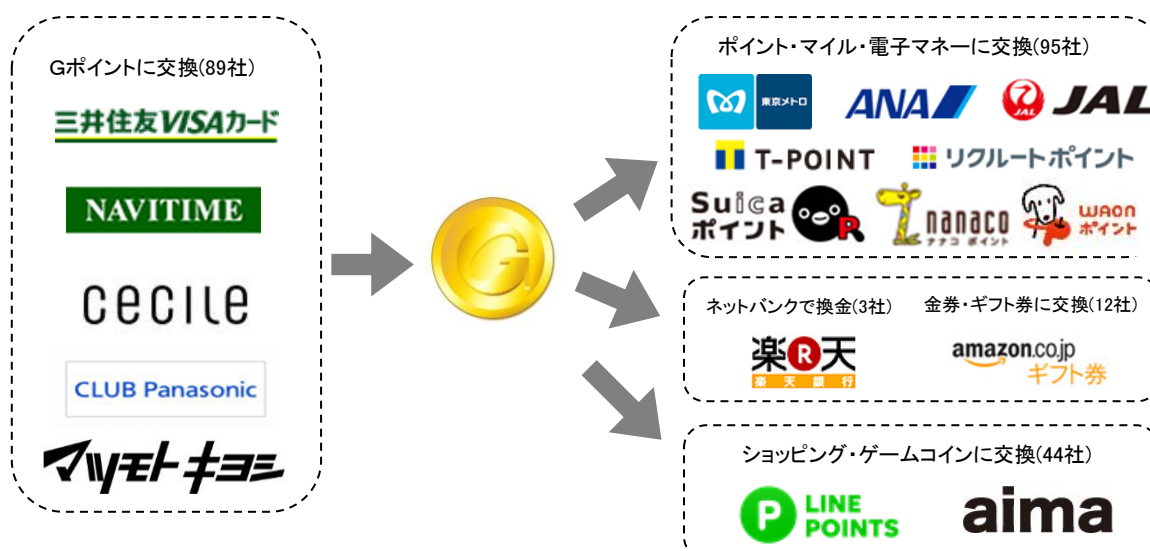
Gポイントに交換(89社)

三井住友VISAカード

NAVITIME

cecile

CLUB Panasonic

マツモトキヨシ

ポイント・マイル・電子マネーに交換(95社)

東京メトロ

ANA

JAL

T-POINT

リクルートポイント

Suica ポイント

nanaco ナナコ ポイント

WAON ポイント

ネットバンクで換金(3社)

楽天 楽天銀行

金券・ギフト券に交換(12社)

amazon.co.jp ギフト券

ショッピング・ゲームコインに交換(44社)

LINE POINTS

aima